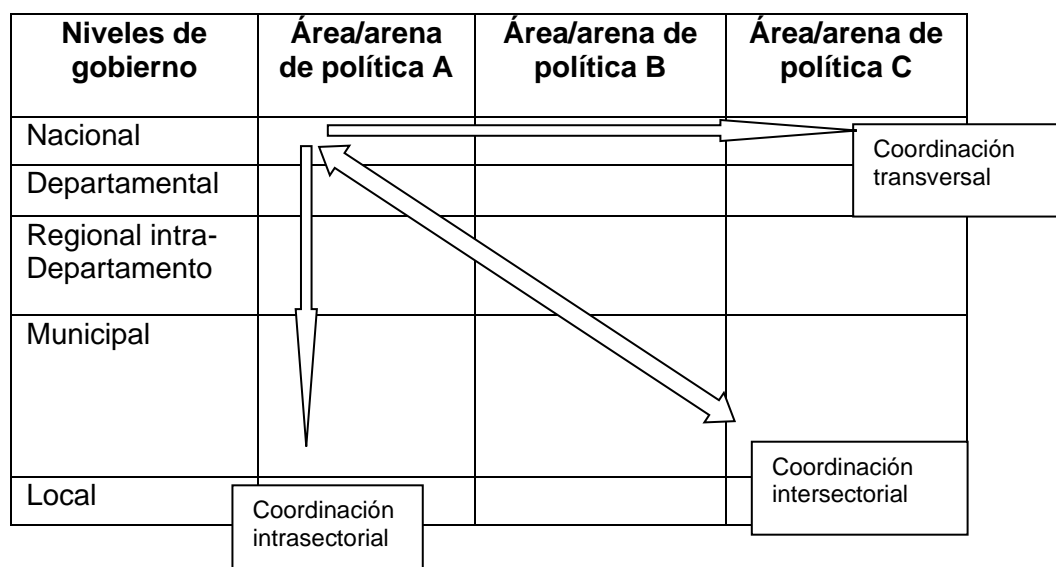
| Niveles de gobierno | Área/arena de política A | Área/arena de política B | Área/arena de política C |
|---|---|---|---|
| Nacional | | | |
| Departamental | | | |
| Regional intra-Departamento | | | |
| Municipal | | | |
| Local | | | |

Coordinación transversal

Coordinación intersectorial

Coordinación intrasectorial